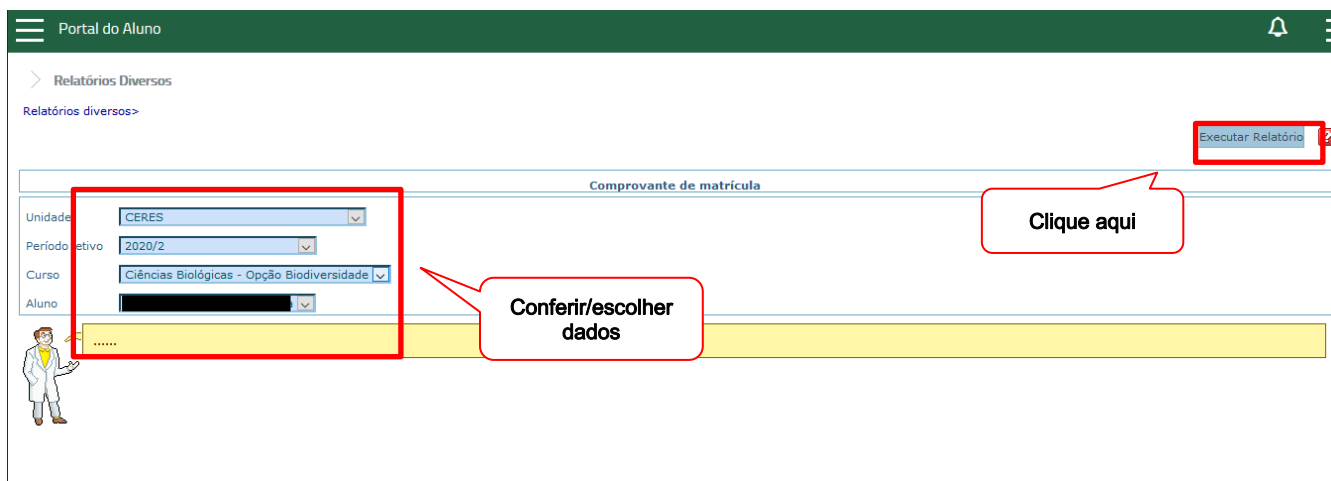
Portal do Aluno

Relatórios Diversos

Relatórios diversos>

Executar Relatório

Comprovante de matrícula

Unidade CERES

Período letivo 2020/2

Curso Ciências Biológicas - Opção Biodiversidade

Aluno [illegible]

......

Clique aqui

Conferir/escolher dados